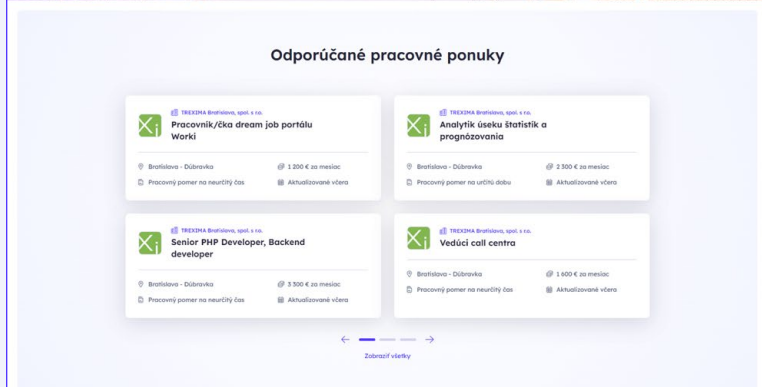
Odporúčané pracovné ponuky

Xi TREXIMA Bratislava, spol. s r.o.
Pracovník/čka dream job portálu Worki
Bratislava - Dúbravka
1 200 € za mesiac
Pracovný pomer na neurčitý čas
Aktualizované včera

Xi TREXIMA Bratislava, spol. s r.o.
Analytik úseku štatistík a prognózovania
Bratislava - Dúbravka
2 300 € za mesiac
Pracovný pomer na určitú dobu
Aktualizované včera

Xi TREXIMA Bratislava, spol. s r.o.
Senior PHP Developer, Backend developer
Bratislava - Dúbravka
3 300 € za mesiac
Pracovný pomer na neurčitý čas
Aktualizované včera

Xi TREXIMA Bratislava, spol. s r.o.
Vedúci call centra
Bratislava - Dúbravka
1 600 € za mesiac
Pracovný pomer na neurčitý čas
Aktualizované včera

Zobraziť všetky